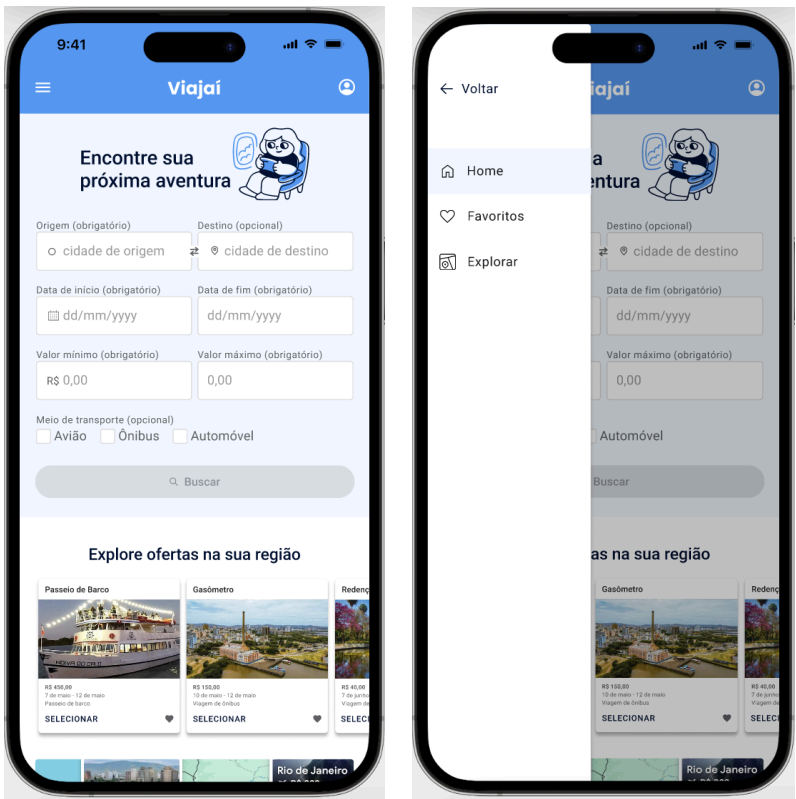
9:41

Viajaí

Encontre sua próxima aventura

Origem (obrigatório)
cidade de origem

Destino (opcional)
cidade de destino

Data de início (obrigatório)
dd/mm/yyyy

Data de fim (obrigatório)
dd/mm/yyyy

Valor mínimo (obrigatório)
R$ 0,00

Valor máximo (obrigatório)
0,00

Meio de transporte (opcional)
Avião
Ônibus
Automóvel

Buscar

Explore ofertas na sua região

Passeio de Barco
R$ 450,00
7 de maio - 12 de maio
Passeio de barco
SELECIONAR

Gasômetro
R$ 150,00
10 de maio - 12 de maio
Viagem de ônibus
SELECIONAR

Redenç
R$ 40,00
7 de junho
Viagem de
SELEC

Rio de Janeiro

Voltar

Home

Favoritos

Explorar

jaí

a
ventura

Destino (opcional)
cidade de destino

Data de fim (obrigatório)
dd/mm/yyyy

Valor máximo (obrigatório)
0,00

Automóvel

Buscar

rtas na sua região

Gasômetro
R$ 150,00
10 de maio - 12 de maio
Viagem de ônibus
SELECIONAR

Redenç
R$ 40,00
7 de junho
Viagem de
SELEC

Rio de Janeiro